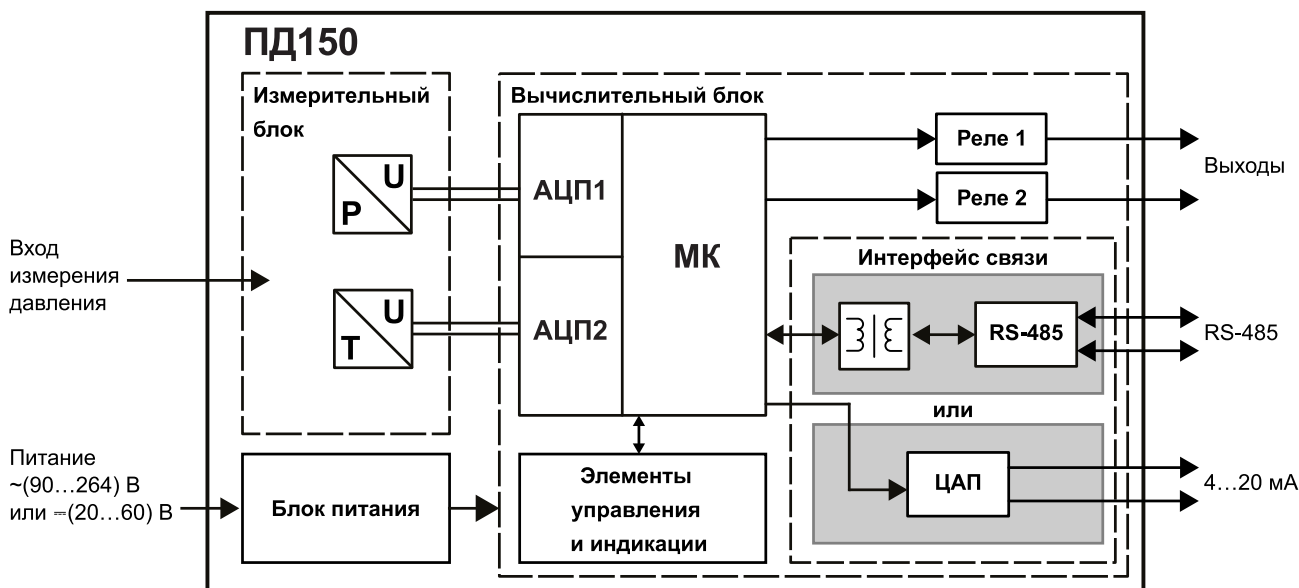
ПД150

Измерительный блок

Вычислительный блок

P U

T U

АЦП1

АЦП2

МК

Реле 1

Реле 2

Выходы

Интерфейс связи

RS-485

RS-485

или

ЦАП

4…20 мА

Вход измерения давления

Питание ~(90…264) В или ⎓(20…60) В

Блок питания

Элементы управления и индикации